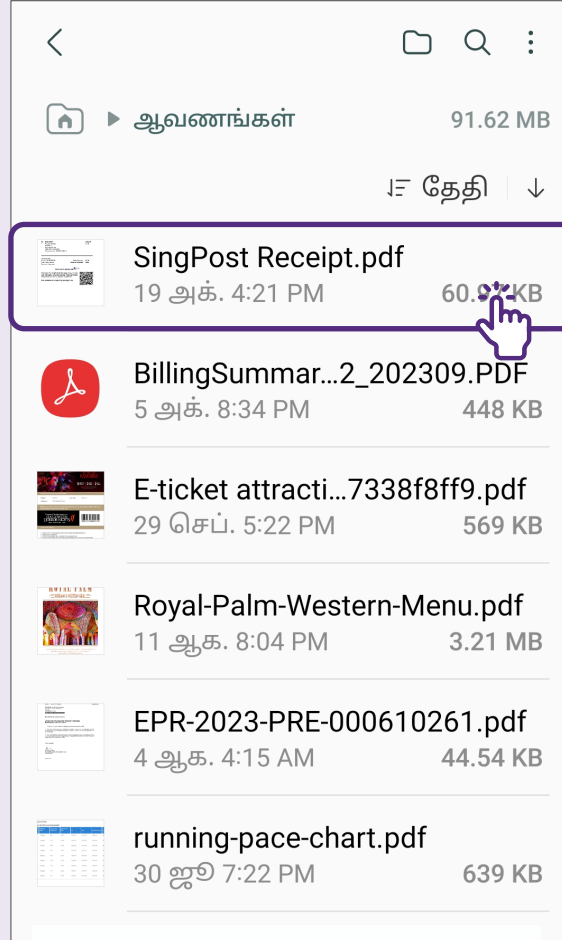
ஆவணங்கள் 91.62 MB

தேதி

SingPost Receipt.pdf
19 அக். 4:21 PM 60.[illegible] KB

BillingSummar...2_202309.PDF
5 அக். 8:34 PM 448 KB

E-ticket attracti...7338f8ff9.pdf
29 செப். 5:22 PM 569 KB

Royal-Palm-Western-Menu.pdf
11 ஆக. 8:04 PM 3.21 MB

EPR-2023-PRE-000610261.pdf
4 ஆக. 4:15 AM 44.54 KB

running-pace-chart.pdf
30 ஜூ 7:22 PM 639 KB